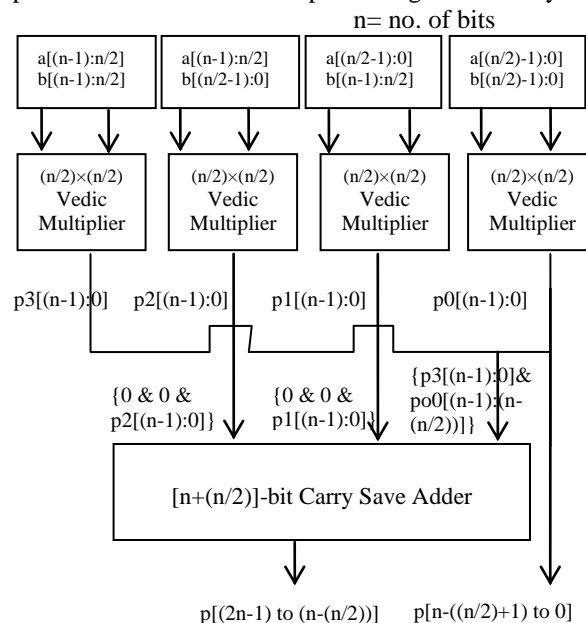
n= no. of bits

a[(n-1):n/2]
b[(n-1):n/2]

a[(n-1):n/2]
b[(n/2-1):0]

a[(n/2-1):0]
b[(n-1):n/2]

a[(n/2)-1):0]
b[(n/2)-1):0]

(n/2)×(n/2)
Vedic
Multiplier

(n/2)×(n/2)
Vedic
Multiplier

(n/2)×(n/2)
Vedic
Multiplier

(n/2)×(n/2)
Vedic
Multiplier

p3[(n-1):0]

p2[(n-1):0]

p1[(n-1):0]

p0[(n-1):0]

{0 & 0 & p2[(n-1):0]}

{0 & 0 & p1[(n-1):0]}

{p3[(n-1):0]& po0[(n-1):(n-(n/2))]}

[n+(n/2)]-bit Carry Save Adder

p[(2n-1) to (n-(n/2))]

p[n-((n/2)+1) to 0]